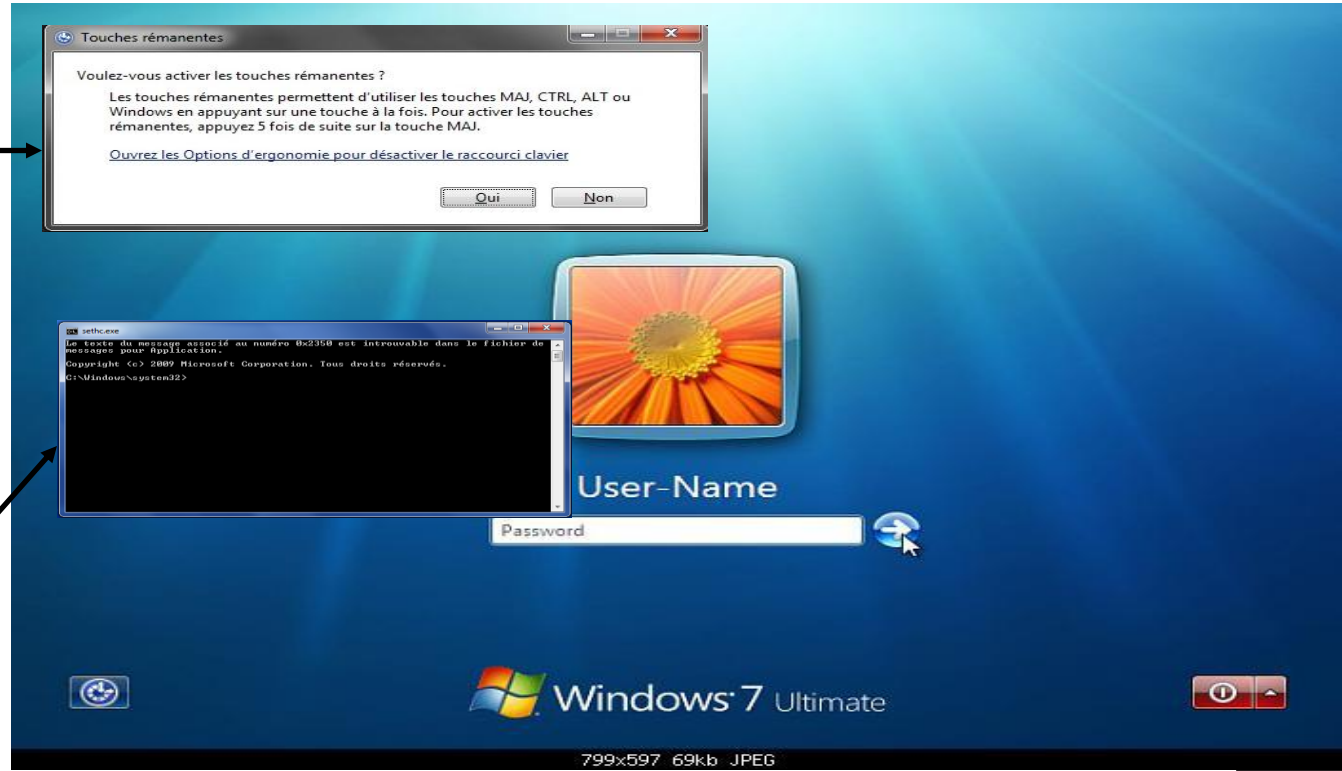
Touches rémanentes

Voulez-vous activer les touches rémanentes ?

Les touches rémanentes permettent d'utiliser les touches MAJ, CTRL, ALT ou Windows en appuyant sur une touche à la fois. Pour activer les touches rémanentes, appuyez 5 fois de suite sur la touche MAJ.

Ouvrez les Options d'ergonomie pour désactiver le raccourci clavier

Oui Non

sethc.exe

Le texte du message associé au numéro 0x2350 est introuvable dans le fichier de messages pour Application.

Copyright (c) 2009 Microsoft Corporation. Tous droits réservés.

C:\Windows\system32>

User-Name

Password

Windows 7 Ultimate

799x597 69kb JPEG